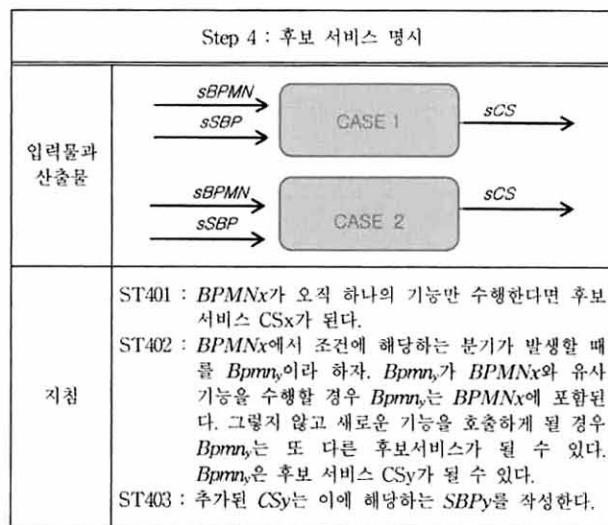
Step 4 : 후보 서비스 명시

| 입력물과 산출물 | sBPMN, sSBP → CASE 1 → sCS<br>sBPMN, sSBP → CASE 2 → sCS |
|---|---|
| 지침 | ST401 : *BPMNx*가 오직 하나의 기능만 수행한다면 후보 서비스 CSx가 된다.<br>ST402 : *BPMNx*에서 조건에 해당하는 분기가 발생할 때를 $Bpmn_y$이라 하자. $Bpmn_y$가 *BPMNx*와 유사 기능을 수행할 경우 $Bpmn_y$는 *BPMNx*에 포함된다. 그렇지 않고 새로운 기능을 호출하게 될 경우 $Bpmn_y$는 또 다른 후보서비스가 될 수 있다. $Bpmn_y$은 후보 서비스 CSy가 될 수 있다.<br>ST403 : 추가된 *CSy*는 이에 해당하는 *SBPy*를 작성한다. |